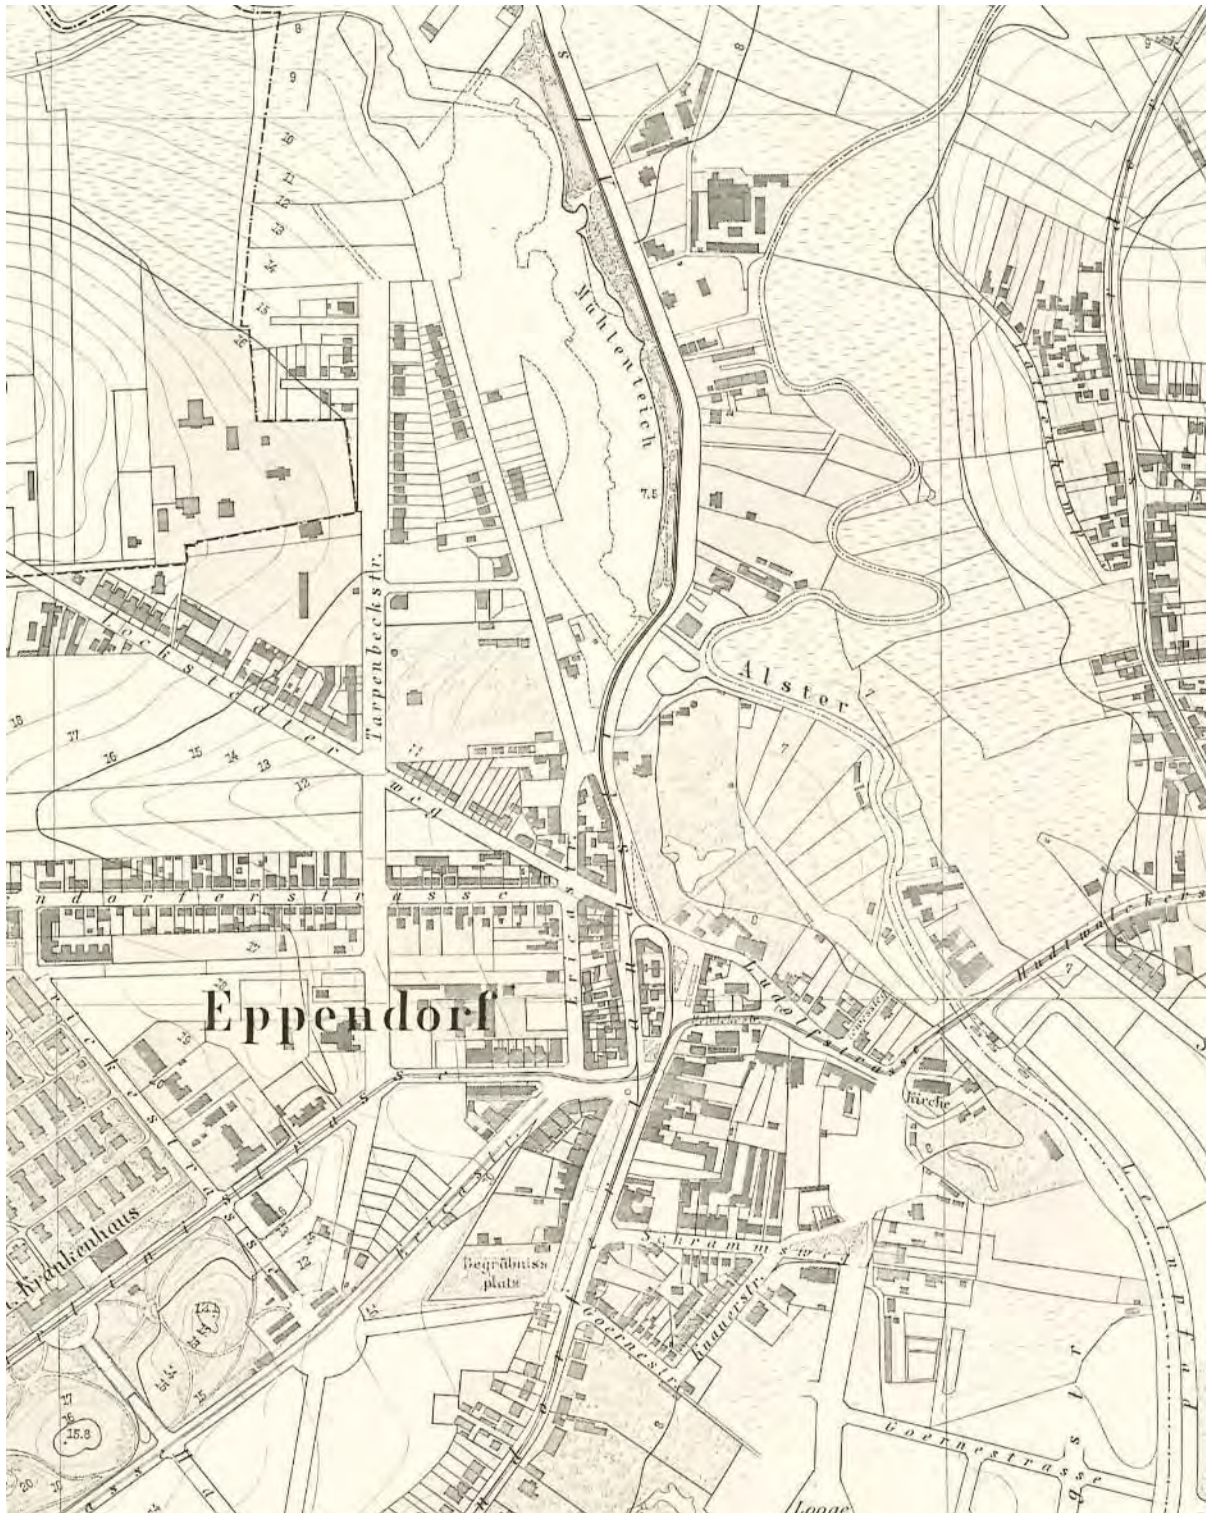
Mühlenteich

7.5

Alster

Tarpenbeckstr.

Lockstedter Weg

Eppendorferstrasse

Eppendorf

Krankenhaus

Begräbniss platz

Schrammsweg

Goernestr.

Knauerstr.

Ludolfstrasse

Kirche

Hudtwalckerstr.

Goernestrasse

Leinpfad

Loogestr.

8

9

10

11

12

13

14

15

16

17

16

15

14

13

12

11

7

7

7

12

15.8

17

16

15

20